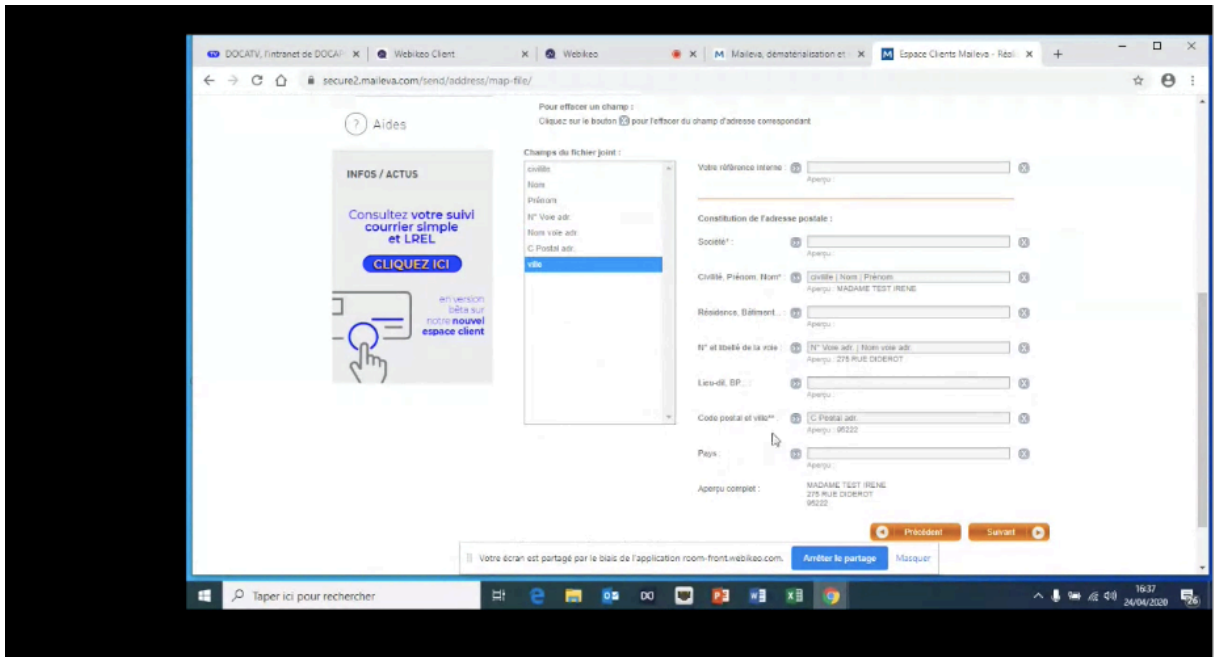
DOCATV, l'intranet de DOCA ✕ | Webikeo Client ✕ | Webikeo ✕ | M Maileva, dématérialisation et ✕ | M Espace Clients Maileva - Réal ✕ | +

secure2.maileva.com/send/address/map-file/

? Aides

INFOS / ACTUS

Consultez votre suivi courrier simple et LREL

CLIQUEZ ICI

en version bêta sur notre nouvel espace client

Pour effacer un champ :
Cliquez sur le bouton ⊗ pour l'effacer du champ d'adresse correspondant

Champs du fichier joint :
civilite
Nom
Prénom
N° Voie adr.
Nom voie adr.
C Postal adr.
ville

Votre référence interne : Aperçu :

Constitution de l'adresse postale :

Société* : Aperçu :

Civilité, Prénom, Nom* : civilite | Nom | Prénom
Aperçu : MADAME TEST IRENE

Résidence, Bâtiment... : Aperçu :

N° et libellé de la voie : N° Voie adr. | Nom voie adr.
Aperçu : 275 RUE DIDEROT

Lieu-dit, BP... : Aperçu :

Code postal et ville** : C Postal adr.
Aperçu : 95222

Pays : Aperçu :

Aperçu complet : MADAME TEST IRENE
275 RUE DIDEROT
95222

Précédent Suivant

Votre écran est partagé par le biais de l'application room-front.webikeo.com. Arrêter le partage Masquer

Taper ici pour rechercher

16:37
24/04/2020
26